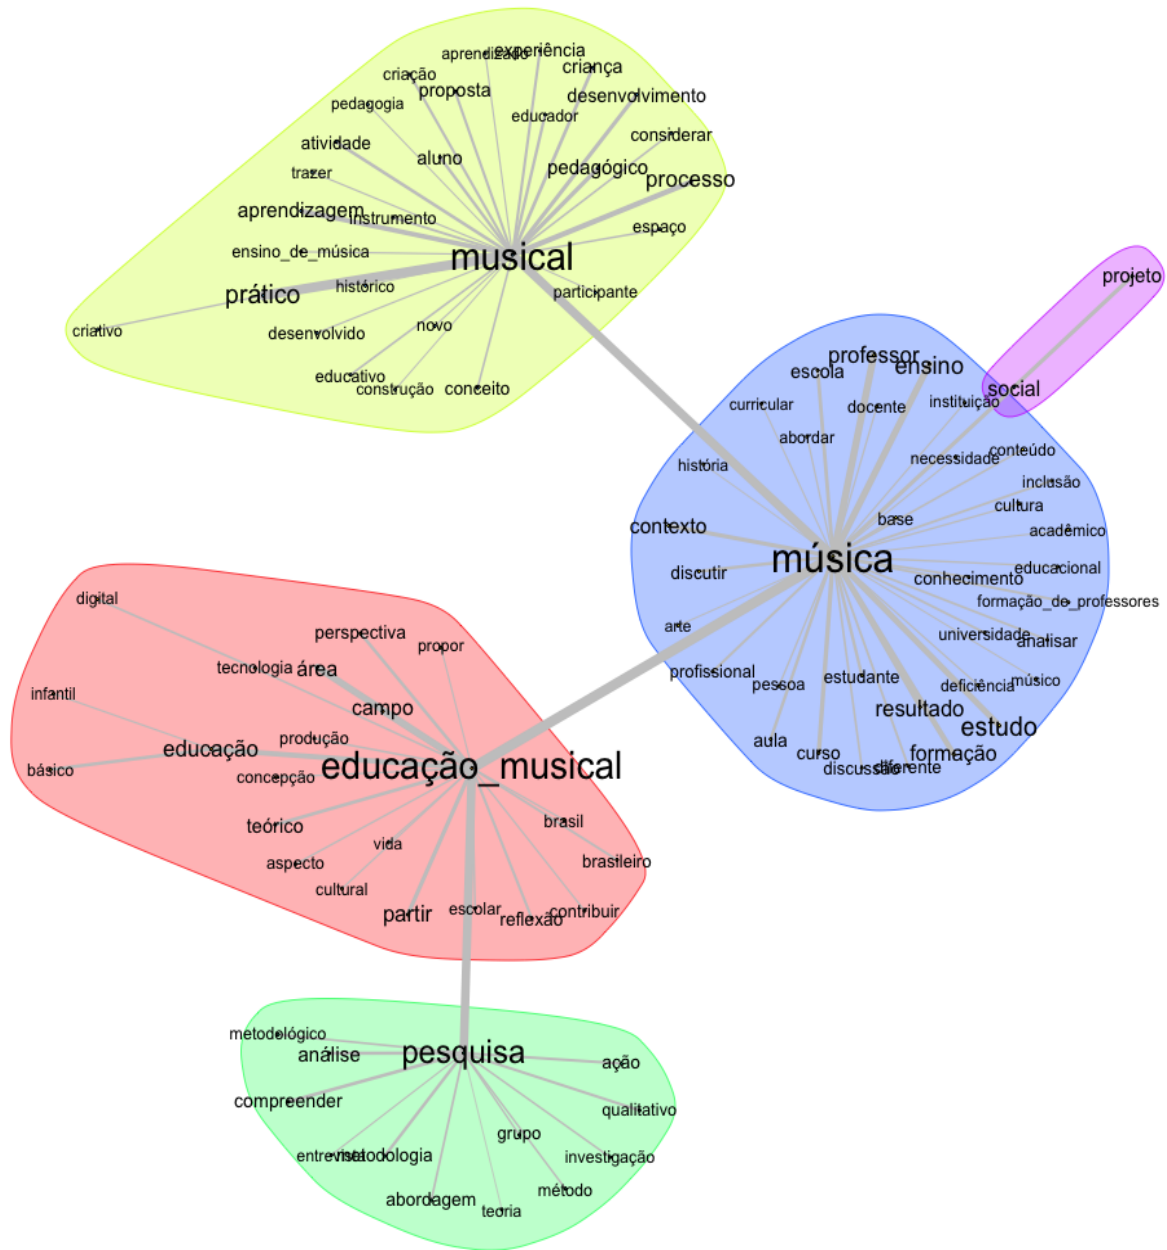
aprendizado
experiência
criação
criança
proposta
pedagogia
desenvolvimento
educador
considerar
atividade
aluno
trazer
pedagógico
processo
aprendizagem
instrumento
espaço
ensino_de_música
musical
prático
histórico
participante
criativo
desenvolvido
novo
educativo
construção
conceito

projeto
social

professor
escola
ensino
curricular
docente
instituição
abordar
história
necessidade
conteúdo
inclusão
cultura
base
acadêmico
contexto
música
discutir
conhecimento
educacional
formação_de_professores
arte
universidade
analisar
profissional
pessoa
estudante
deficiência
músico
resultado
estudo
aula
curso
discussão
diferente
formação

digital
perspectiva
propor
tecnologia
área
infantil
campo
produção
educação
básico
concepção
educação_musical
teórico
brasil
vida
brasileiro
aspecto
cultural
partir
escolar
reflexão
contribuir

metodológico
análise
pesquisa
ação
compreender
qualitativo
grupo
entrevista
metodologia
investigação
método
abordagem
teoria